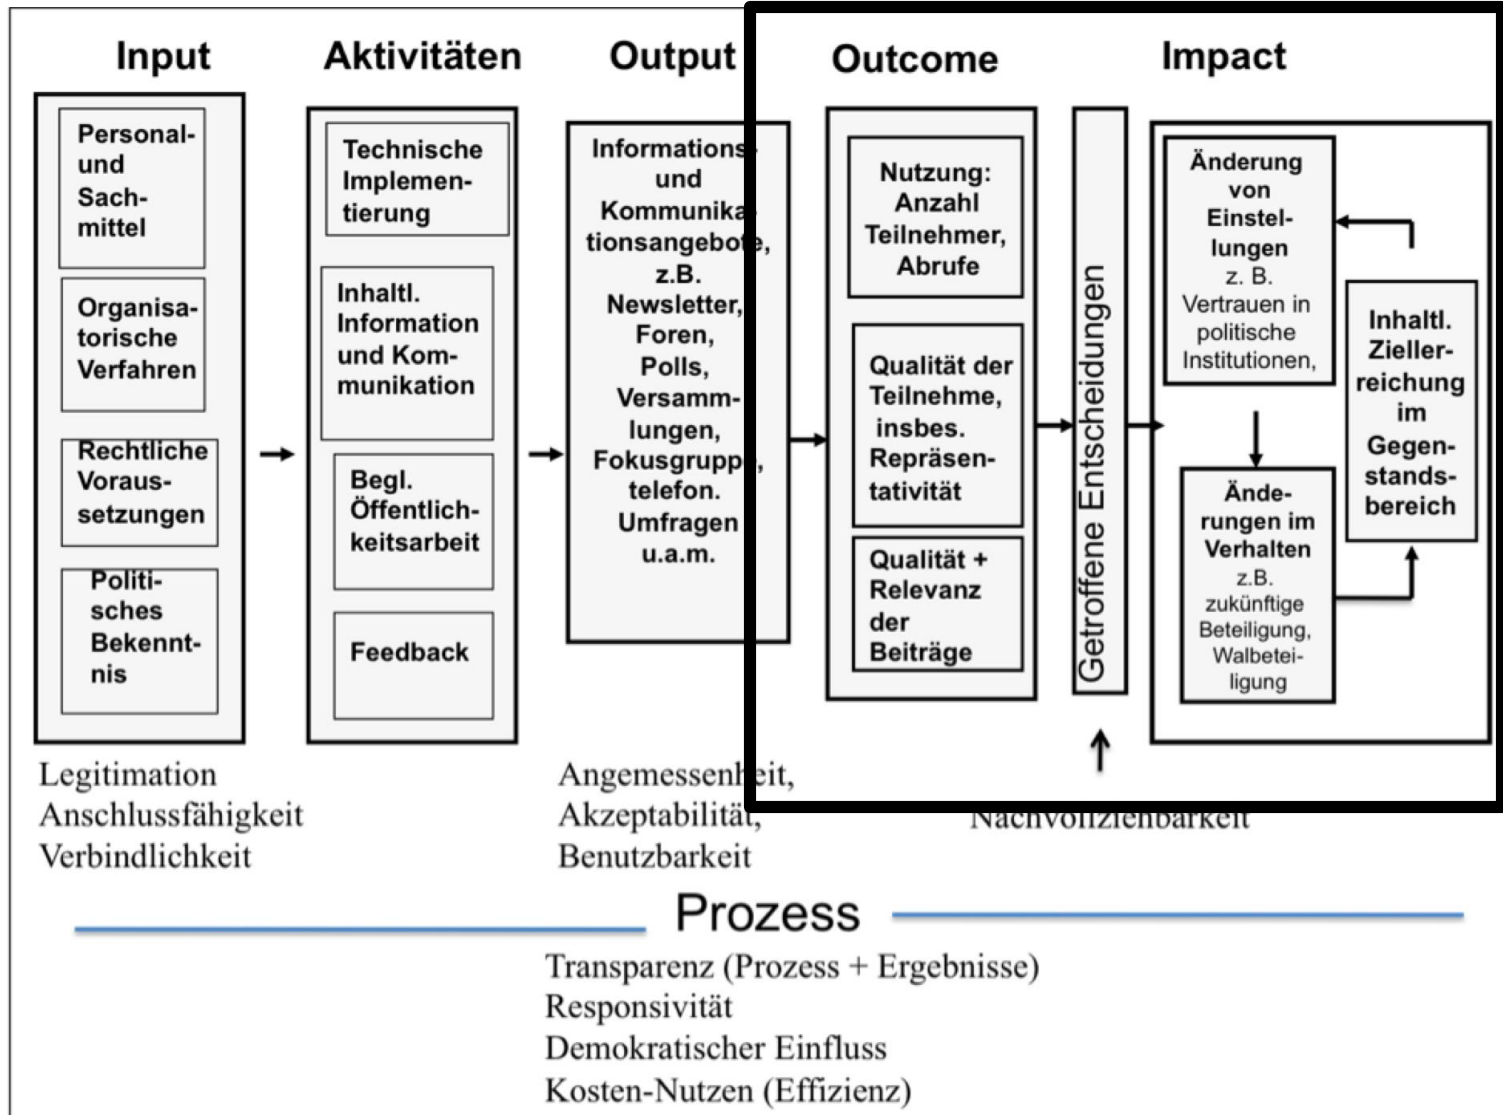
Input

Personal- und Sachmittel

Organisatorische Verfahren

Rechtliche Voraussetzungen

Politisches Bekenntnis

Aktivitäten

Technische Implementierung

Inhaltl. Information und Kommunikation

Begl. Öffentlichkeitsarbeit

Feedback

Output

Informations- und Kommunika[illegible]tionsangebo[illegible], z.B. Newsletter, Foren, Polls, Versammlungen, Fokusgrupp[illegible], telefon. Umfragen u.a.m.

Outcome

Nutzung: Anzahl Teilnehmer, Abrufe

Qualität der Teilnehme, insbes. Repräsentativität

Qualität + Relevanz der Beiträge

Getroffene Entscheidungen

Impact

Änderung von Einstellungen z. B. Vertrauen in politische Institutionen,

Änderungen im Verhalten z.B. zukünftige Beteiligung, Walbeteiligung

Inhaltl. Zielerreichung im Gegenstandsbereich

Legitimation
Anschlussfähigkeit
Verbindlichkeit

Angemessenh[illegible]eit,
Akzeptabilität,
Benutzbarkeit

Nachvollziehbarkeit

Prozess

Transparenz (Prozess + Ergebnisse)
Responsivität
Demokratischer Einfluss
Kosten-Nutzen (Effizienz)